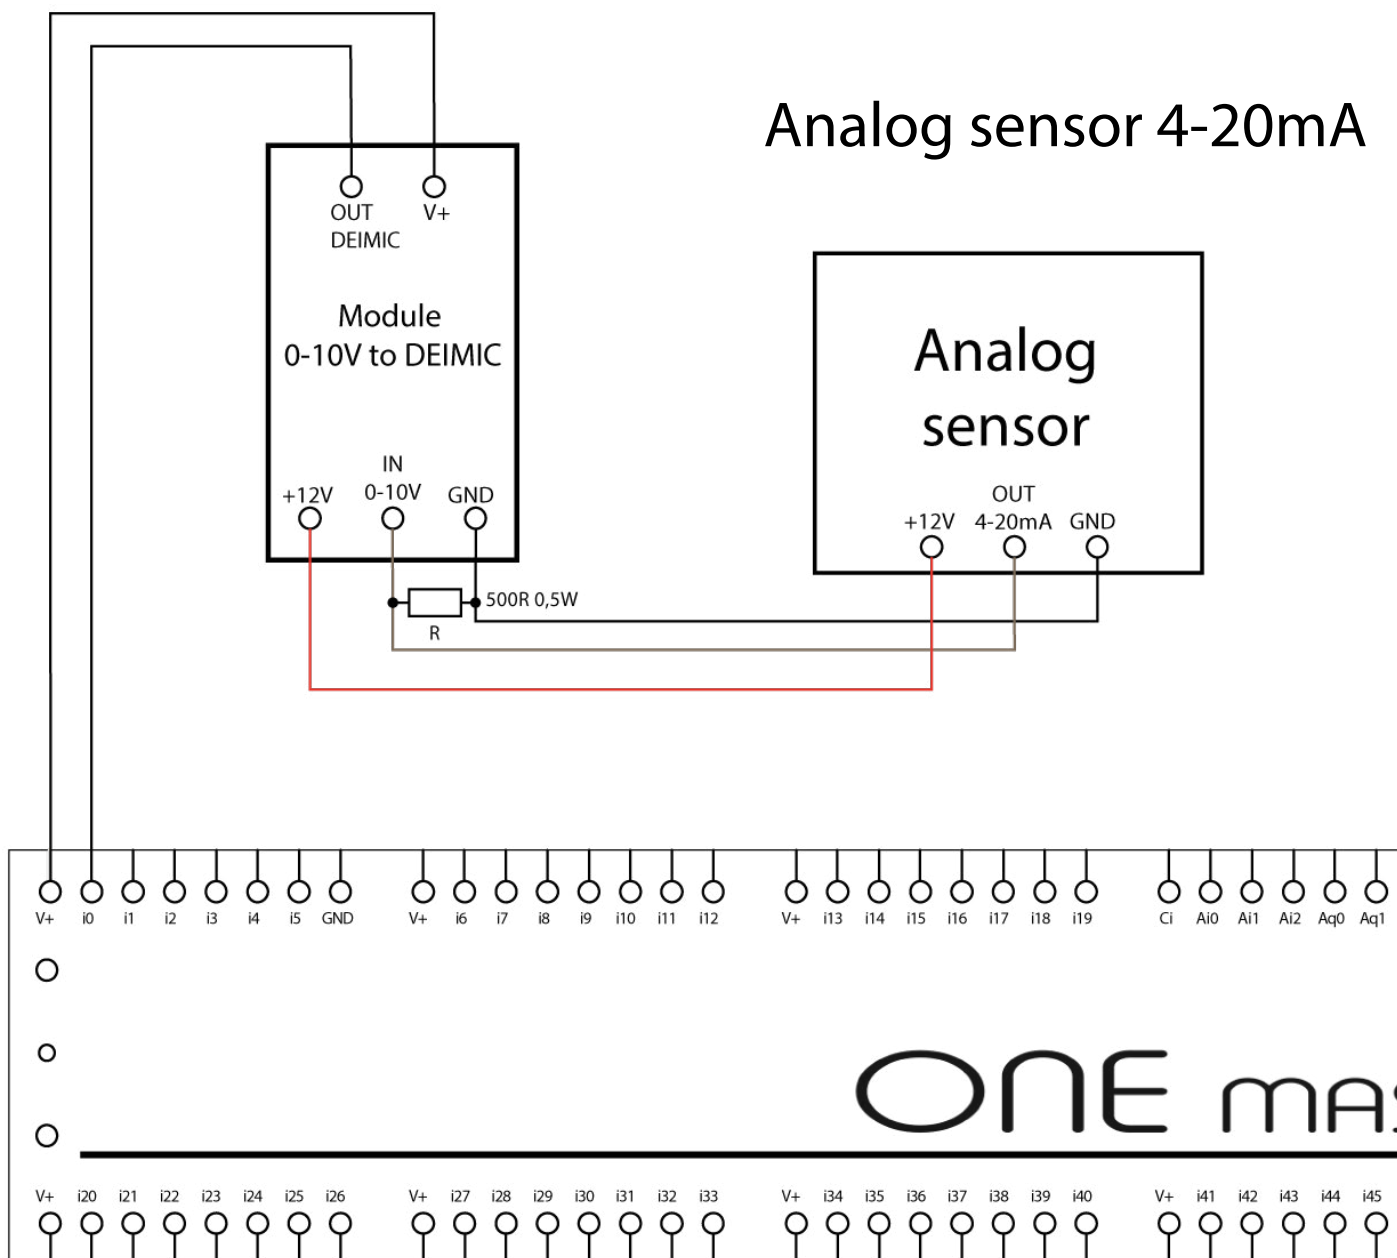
Analog sensor 4-20mA

OUT DEIMIC
V+

Module
0-10V to DEIMIC

+12V
IN 0-10V
GND

Analog sensor

OUT
+12V
4-20mA
GND

500R 0,5W
R

V+ i0 i1 i2 i3 i4 i5 GND V+ i6 i7 i8 i9 i10 i11 i12 V+ i13 i14 i15 i16 i17 i18 i19 Ci Ai0 Ai1 Ai2 Aq0 Aq1

ONE MA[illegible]

V+ i20 i21 i22 i23 i24 i25 i26 V+ i27 i28 i29 i30 i31 i32 i33 V+ i34 i35 i36 i37 i38 i39 i40 V+ i41 i42 i43 i44 i45